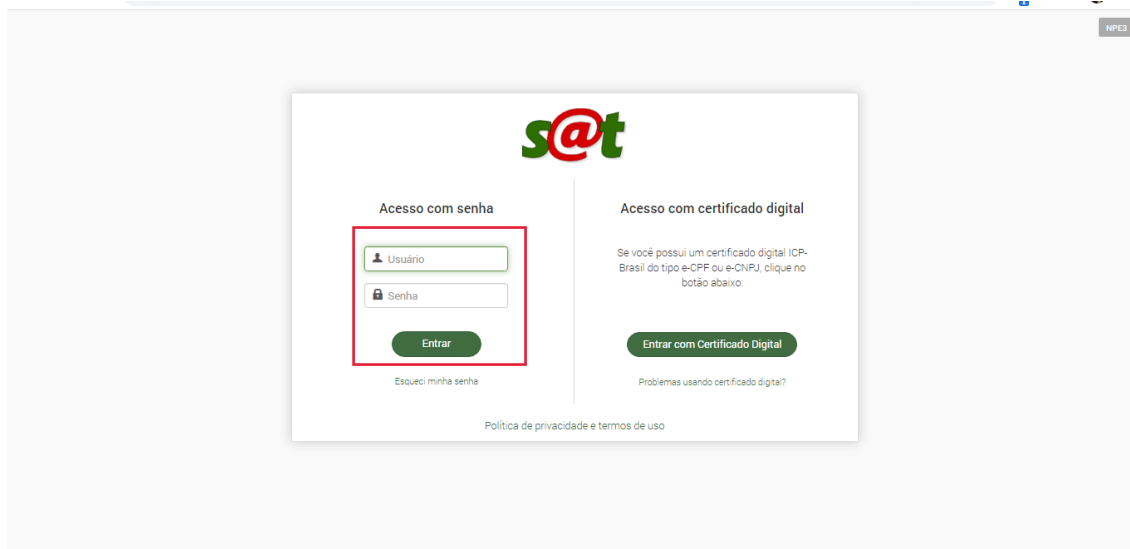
NPE3

s@t

Acesso com senha

Usuário

Senha

Entrar

Esqueci minha senha

Acesso com certificado digital

Se você possui um certificado digital ICP-Brasil do tipo e-CPF ou e-CNPJ, clique no botão abaixo:

Entrar com Certificado Digital

Problemas usando certificado digital?

Política de privacidade e termos de uso